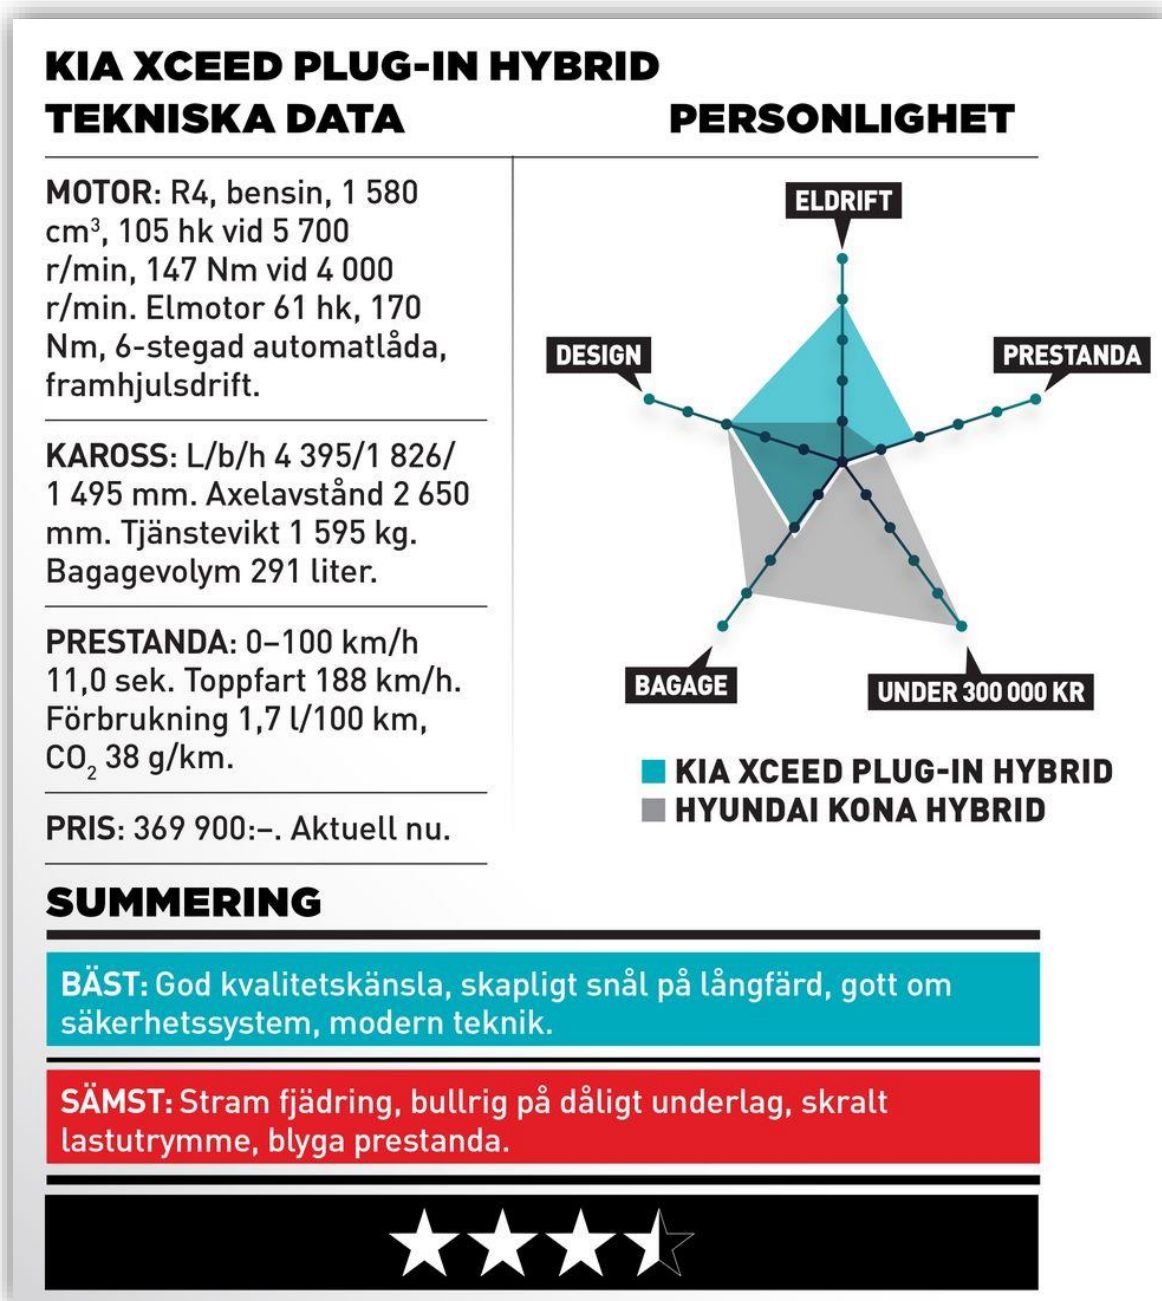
KIA XCEED PLUG-IN HYBRID
TEKNISKA DATA

PERSONLIGHET

MOTOR: R4, bensin, 1 580 $cm^3$, 105 hk vid 5 700 r/min, 147 Nm vid 4 000 r/min. Elmotor 61 hk, 170 Nm, 6-stegad automatlåda, framhjulsdrift.

KAROSS: L/b/h 4 395/1 826/ 1 495 mm. Axelavstånd 2 650 mm. Tjänstevikt 1 595 kg. Bagagevolym 291 liter.

PRESTANDA: 0–100 km/h 11,0 sek. Toppfart 188 km/h. Förbrukning 1,7 l/100 km, $CO_2$ 38 g/km.

PRIS: 369 900:–. Aktuell nu.

ELDRIFT
DESIGN
PRESTANDA
BAGAGE
UNDER 300 000 KR

KIA XCEED PLUG-IN HYBRID
HYUNDAI KONA HYBRID

SUMMERING

BÄST: God kvalitetskänsla, skapligt snål på långfärd, gott om säkerhetssystem, modern teknik.

SÄMST: Stram fjädring, bullrig på dåligt underlag, skralt lastutrymme, blyga prestanda.